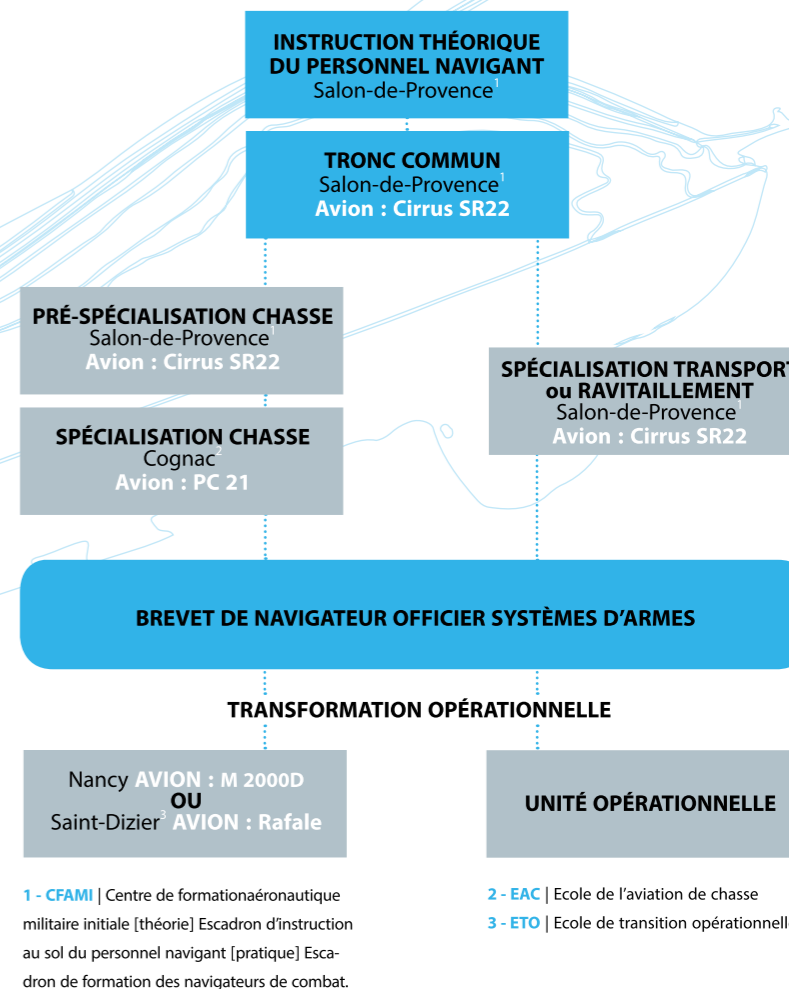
INSTRUCTION THÉORIQUE DU PERSONNEL NAVIGANT
Salon-de-Provence$^1$

TRONC COMMUN
Salon-de-Provence$^1$
Avion : Cirrus SR22

PRÉ-SPÉCIALISATION CHASSE
Salon-de-Provence$^1$
Avion : Cirrus SR22

SPÉCIALISATION CHASSE
Cognac$^2$
Avion : PC 21

SPÉCIALISATION TRANSPORT ou RAVITAILLEMENT
Salon-de-Provence$^1$
Avion : Cirrus SR22

BREVET DE NAVIGATEUR OFFICIER SYSTÈMES D'ARMES

TRANSFORMATION OPÉRATIONNELLE

Nancy AVION : M 2000D
OU
Saint-Dizier$^3$ AVION : Rafale

UNITÉ OPÉRATIONNELLE

1 - CFAMI | Centre de formationaéronautique militaire initiale [théorie] Escadron d'instruction au sol du personnel navigant [pratique] Escadron de formation des navigateurs de combat.

2 - EAC | Ecole de l'aviation de chasse
3 - ETO | Ecole de transition opérationnell